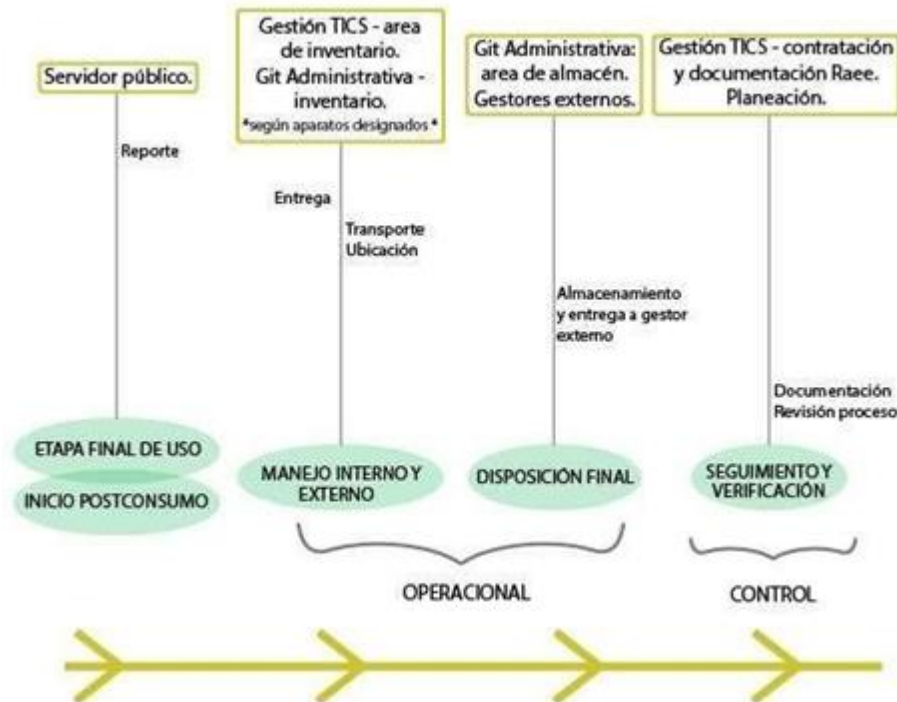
Servidor público.

Reporte

Gestión TICS - area de inventario.
Git Administrativa - inventario.
*según aparatos designados*

Entrega

Transporte
Ubicación

Git Administrativa: area de almacén.
Gestores externos.

Almacenamiento y entrega a gestor externo

Gestión TICS - contratación y documentación Raee.
Planeación.

Documentación
Revisión proceso

ETAPA FINAL DE USO

INICIO POSTCONSUMO

MANEJO INTERNO Y EXTERNO

DISPOSICIÓN FINAL

SEGUIMIENTO Y VERIFICACIÓN

OPERACIONAL

CONTROL